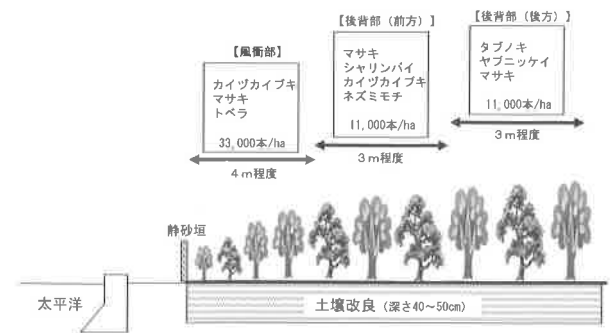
【風衝部】
カイヅカイブキ
マサキ
トベラ
33,000本/ha
4m程度

【後背部（前方）】
マサキ
シャリンバイ
カイヅカイブキ
ネズミモチ
11,000本/ha
3m程度

【後背部（後方）】
タブノキ
ヤブニッケイ
マサキ
11,000本/ha
3m程度

静砂垣

太平洋

土壌改良（深さ40～50cm）